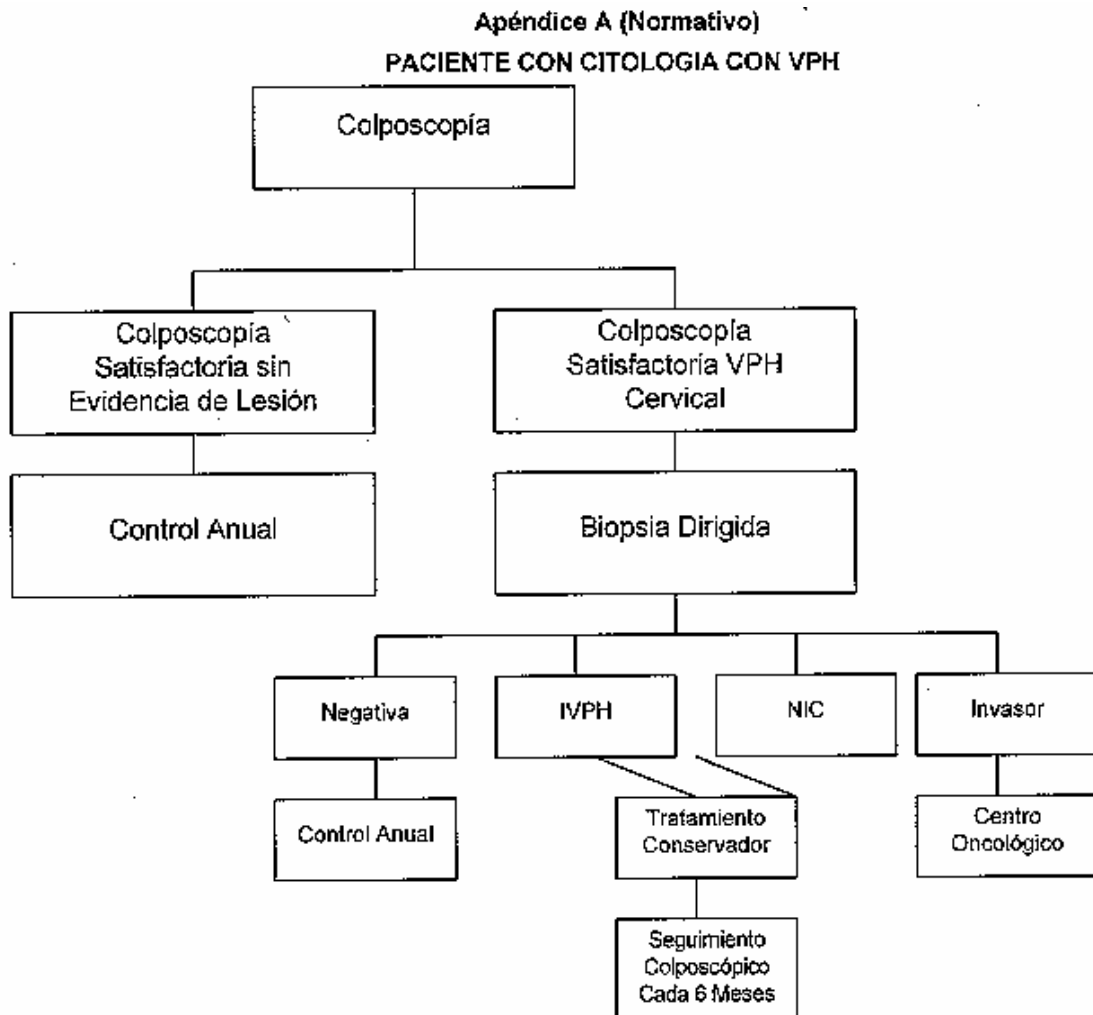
Apéndice A (Normativo)

PACIENTE CON CITOLOGIA CON VPH

Colposcopía

Colposcopía Satisfactoria sin Evidencia de Lesión

Colposcopia Satisfactoria VPH Cervical

Control Anual

Biopsia Dirigida

Negativa

IVPH

NIC

Invasor

Control Anual

Tratamiento Conservador

Centro Oncológico

Seguimiento Colposcópico Cada 6 Meses